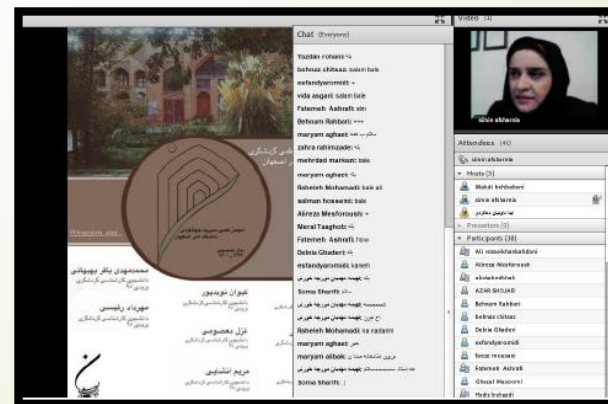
Chat (Everyone)

Yazdan rohani:
behnaz chitsaz: salam bale
esfandyaromidi: +
vida asgari: salam bale
Fatemeh Ashrafi: slm
Behnam Rahbori: +++
maryam aghaei: سلام
zahra rahimzade: +
mehrdad markazi: bale
maryam aghaei:
Raheleh Mohamadi: bale ali
salman hosseini: bale
Alireza Mesforoush: +
Meral Taaghobi:
Fatemeh Ashrafi: how
Delnia Ghaderi:
esfandyaromidi: saneh
بله جهیه مهدیان مورچه خورتی
Soma Sharifi:
جهیه مهدیان مورچه خورتی
جهیه مهدیان مورچه خورتی
Raheleh Mohamadi: sa radami
maryam aghaei:
maryam alibak:
جهیه مهدیان مورچه خورتی
Soma Sharifi: :)

Video (1)
simin afsharnia

Attendees (41)
simin afsharnia
Hosts (3)
Mahdi Behbahani
simin afsharnia
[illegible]
Presenters (0)
Participants (38)
Ali vaseekhashabdani
Alireza Mesforoush
alirahehosseini
AZAR SHOJAEI
Behnam Rahbari
behnaz chitsaz
Delnia Ghaderi
esfandyaromidi
feeze mreswan
Fatemeh Ashrafi
Ghazal Masoumi
Hoda Irshadi

محمدمهدی باقر بهبهانی
عنوان نویسنده
مهرداد رئیسی
غزل معصومی
مریم انشایی